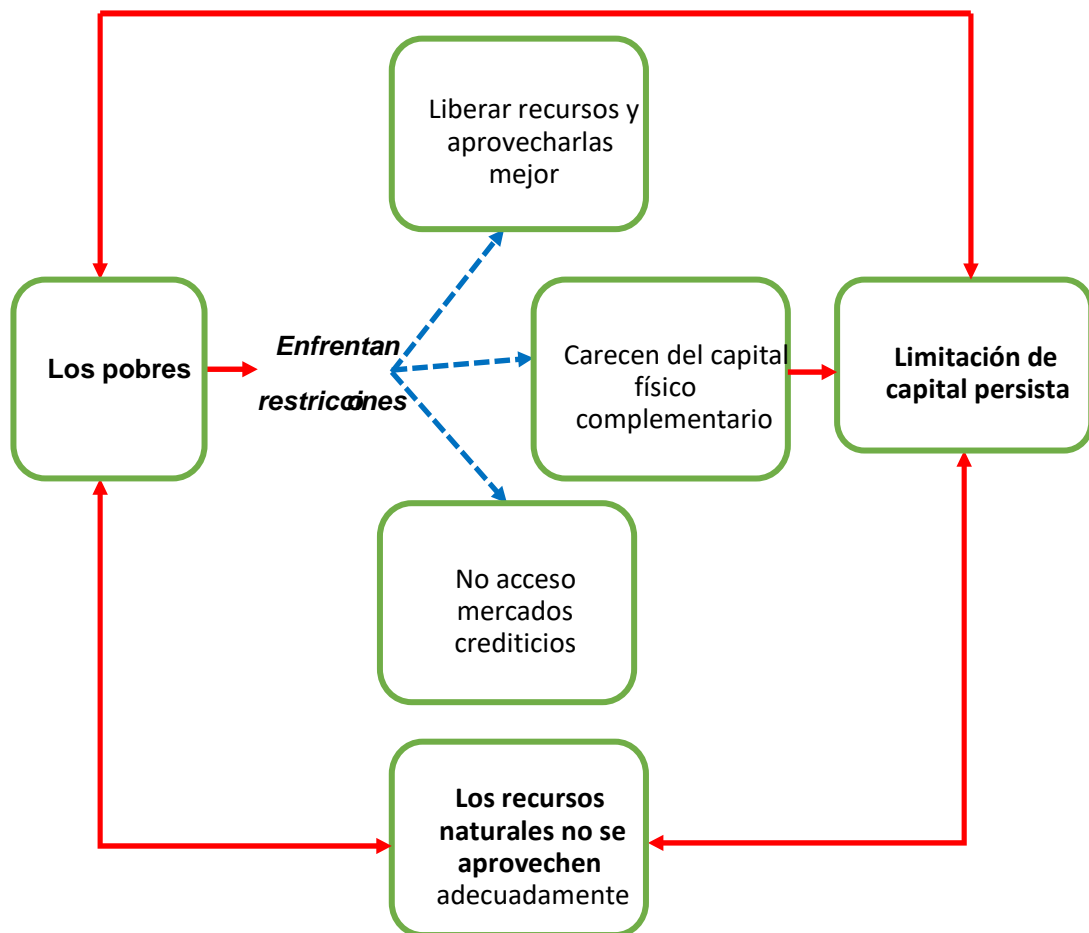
Liberar recursos y aprovecharlas mejor

Los pobres

Enfrentan restricoines

Carecen del capital físico complementario

Limitación de capital persista

No acceso mercados crediticios

Los recursos naturales no se aprovechen adecuadamente